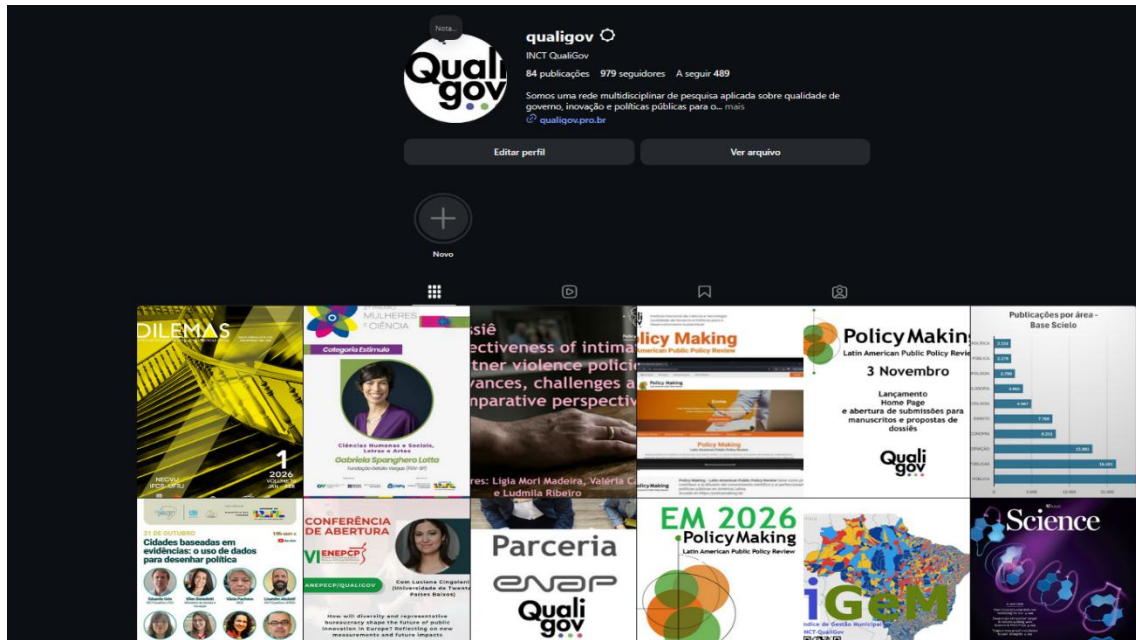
Nota...

Quali gov

qualigov

INCT QualiGov

84 publicações 979 seguidores A seguir 489

Somos uma rede multidisciplinar de pesquisa aplicada sobre qualidade de governo, inovação e políticas públicas para o... mais

qualigov.pro.br

Editar perfil

Ver arquivo

Novo

DILEMAS

1
2026

NECVU IFCS-UFRJ

MULHERES CIÊNCIA

Categoria Estímulo

Ciências Humanas e Sociais, Letras e Artes

Gabriela Spanghero Lotta

Fundação Getulio Vargas (FGV-SP)

ectiveness of intima
tner violence polic
vances, challenges a
nparative perspectiv

res: Ligia Mori Madeira, Valéria C
e Ludmila Ribeiro

Policy Making

American Public Policy Review

Policy Making

Policy Making

Latin American Public Policy Review

3 Novembro

Lançamento Home Page e abertura de submissões para manuscritos e propostas de dossiês

Quali gov

Publicações por área - Base Scielo

21 DE OUTUBRO

Cidades baseadas em evidências: o uso de dados para desenhar política

CONFERÊNCIA DE ABERTURA

VI ENEPCP

ANEPECP/QUALIGOV

Com Luciana Cingolani (Universidade de Twente, Países Baixos)

How will diversity and representative bureaucracy shape the future of public innovation in Europe? Reflecting on new measurements and future impacts

Parceria

enap

Quali gov

EM 2026

Policy Making

Latin American Public Policy Review

iGeM

Índice de Gestão Municipal

INCT QualiGov

Science